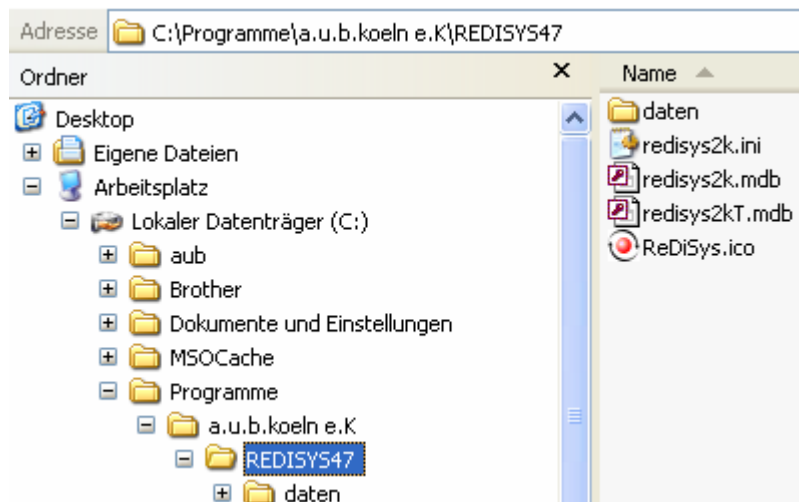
Adresse C:\Programme\a.u.b.koeln e.K\REDISYS47

Ordner ×

Desktop
Eigene Dateien
Arbeitsplatz
Lokaler Datenträger (C:)
aub
Brother
Dokumente und Einstellungen
MSOCache
Programme
a.u.b.koeln e.K
REDISYS47
daten

Name

daten
redisys2k.ini
redisys2k.mdb
redisys2kT.mdb
ReDiSys.ico